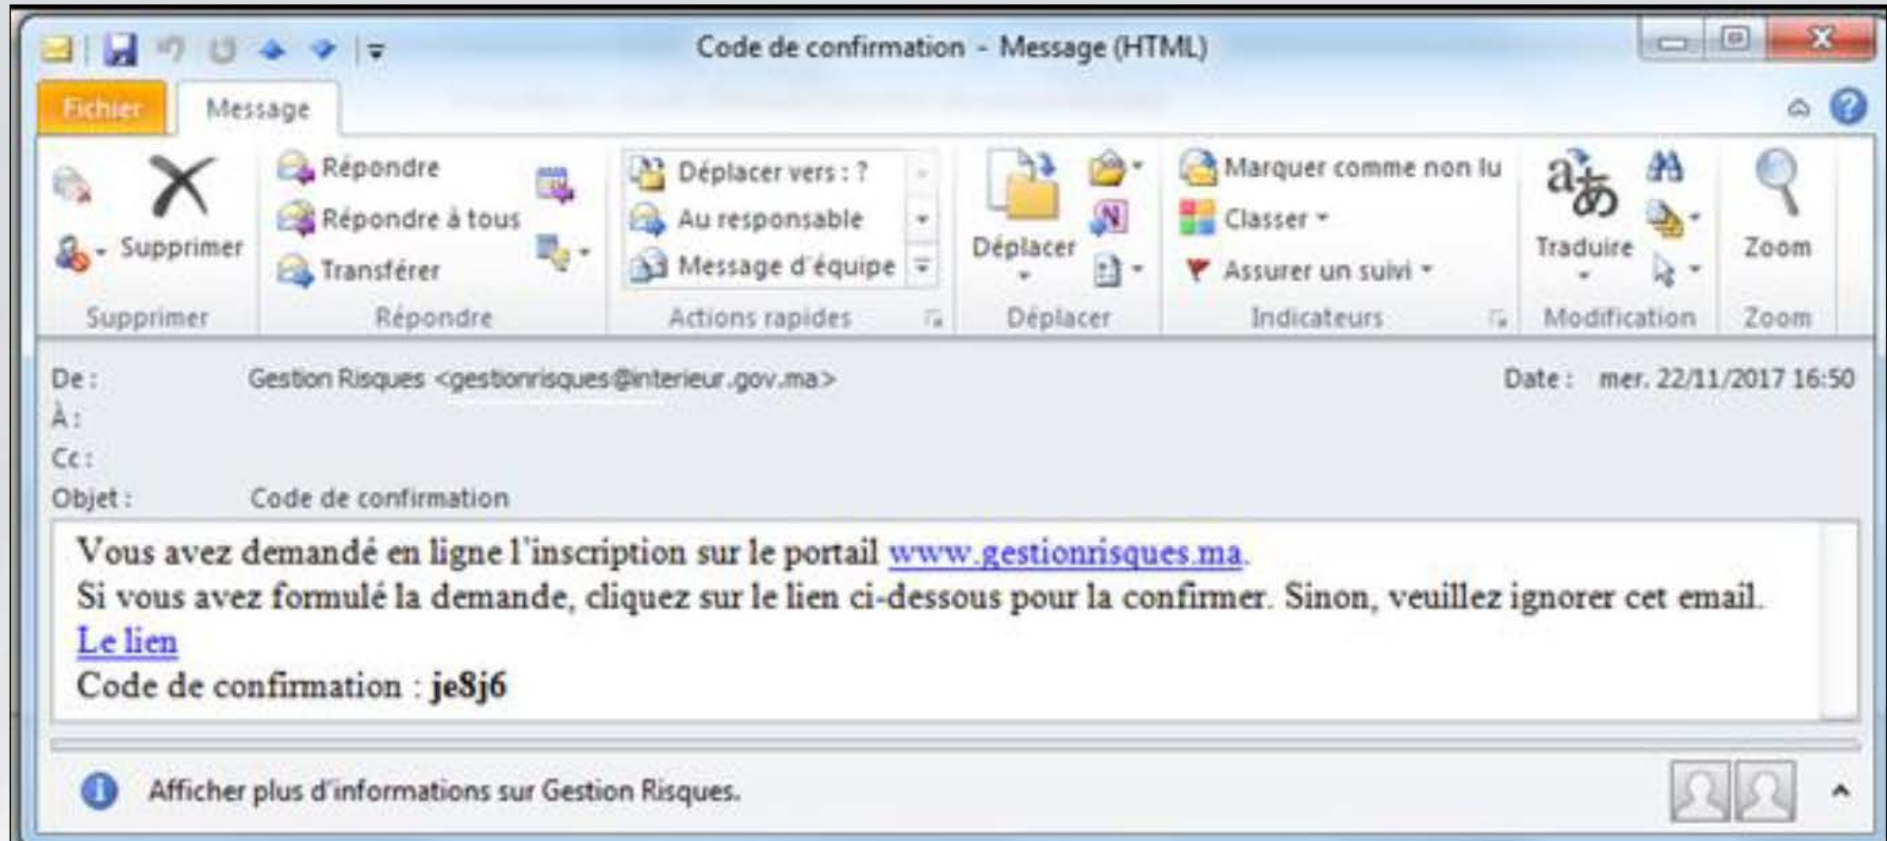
Code de confirmation - Message (HTML)

Fichier
Message

Supprimer
Répondre
Répondre à tous
Transférer
Déplacer vers : ?
Au responsable
Message d'équipe
Déplacer
Marquer comme non lu
Classer
Assurer un suivi
Traduire
Zoom

Supprimer
Répondre
Actions rapides
Déplacer
Indicateurs
Modification
Zoom

De : Gestion Risques <gestionrisques@interieur.gov.ma>
Date : mer. 22/11/2017 16:50
À :
Cc :
Objet : Code de confirmation

Vous avez demandé en ligne l'inscription sur le portail www.gestionrisques.ma.
Si vous avez formulé la demande, cliquez sur le lien ci-dessous pour la confirmer. Sinon, veuillez ignorer cet email.
Le lien
Code de confirmation : je8j6

Afficher plus d'informations sur Gestion Risques.